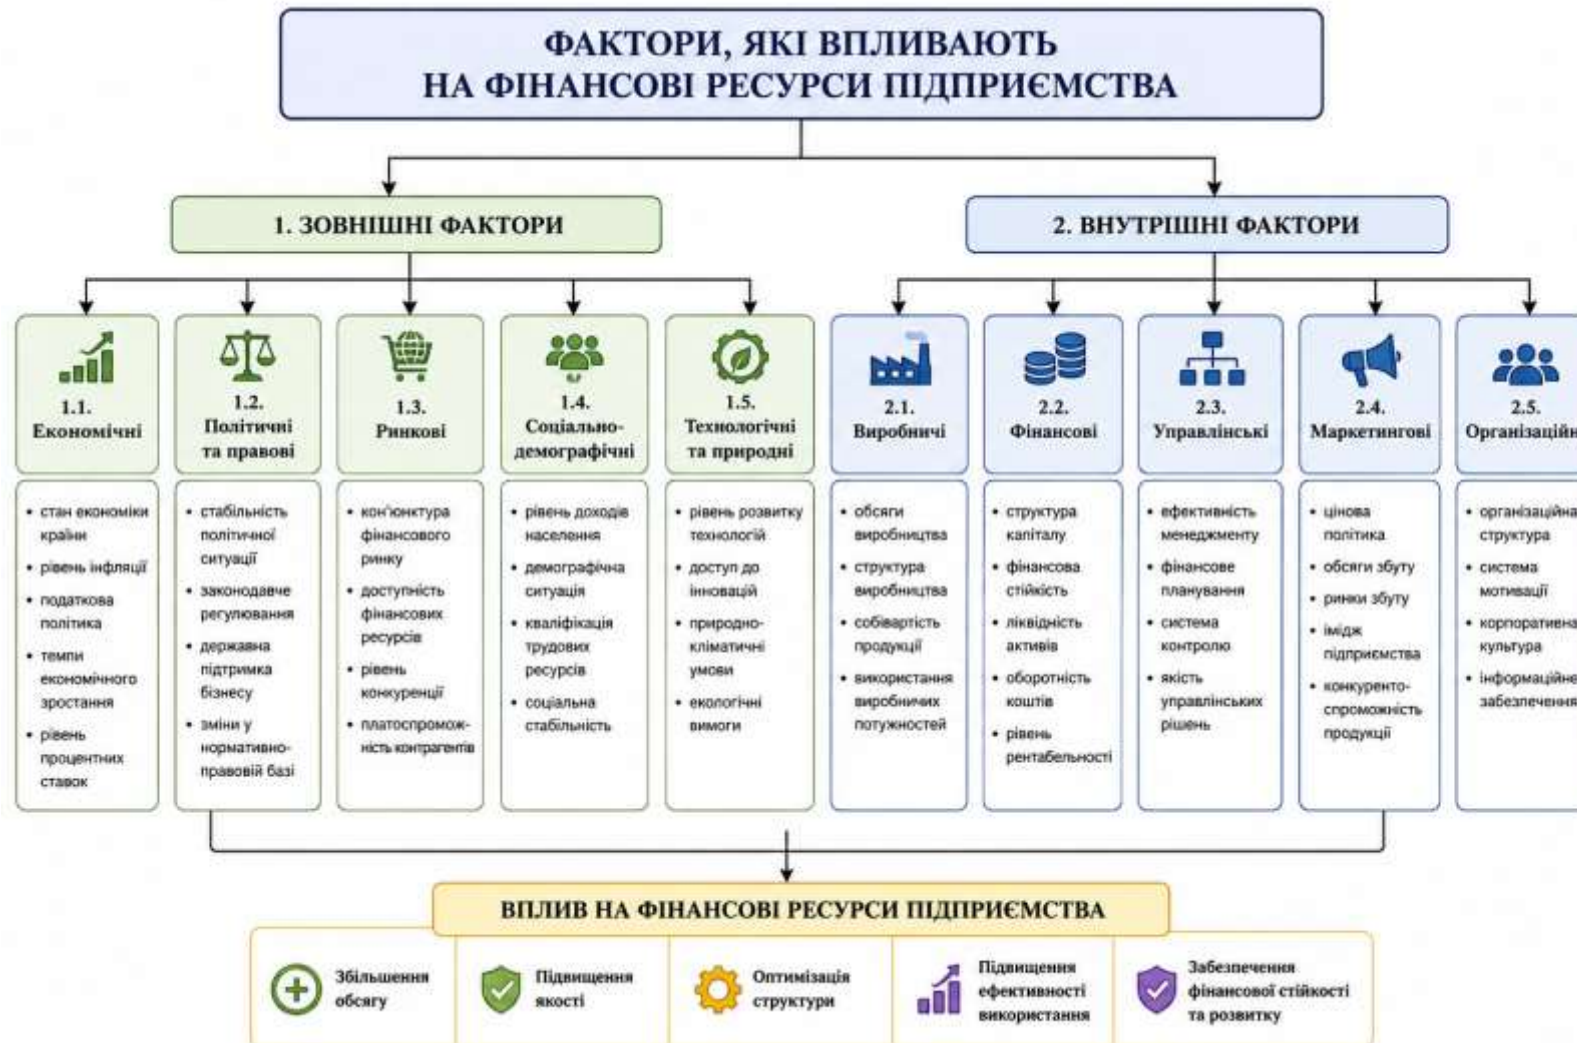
ФАКТОРИ, ЯКІ ВПЛИВАЮТЬ НА ФІНАНСОВІ РЕСУРСИ ПІДПРИЄМСТВА

1. ЗОВНІШНІ ФАКТОРИ

2. ВНУТРІШНІ ФАКТОРИ

1.1. Економічні
• стан економіки країни
• рівень інфляції
• податкова політика
• темпи економічного зростання
• рівень процентних ставок

1.2. Політичні та правові
• стабільність політичної ситуації
• законодавче регулювання
• державна підтримка бізнесу
• зміни у нормативно-правовій базі

1.3. Ринкові
• кон'юнктура фінансового ринку
• доступність фінансових ресурсів
• рівень конкуренції
• платоспроможність контрагентів

1.4. Соціально-демографічні
• рівень доходів населення
• демографічна ситуація
• кваліфікація трудових ресурсів
• соціальна стабільність

1.5. Технологічні та природні
• рівень розвитку технологій
• доступ до інновацій
• природно-кліматичні умови
• екологічні вимоги

2.1. Виробничі
• обсяги виробництва
• структура виробництва
• собівартість продукції
• використання виробничих потужностей

2.2. Фінансові
• структура капіталу
• фінансова стійкість
• ліквідність активів
• оборотність коштів
• рівень рентабельності

2.3. Управлінські
• ефективність менеджменту
• фінансове планування
• система контролю
• якість управлінських рішень

2.4. Маркетингові
• цінова політика
• обсяги збуту
• ринки збуту
• імідж підприємства
• конкурентоспроможність продукції

2.5. Організаційн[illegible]
• організаційна структура
• система мотивації
• корпоративна культура
• інформаційне забезпечення

ВПЛИВ НА ФІНАНСОВІ РЕСУРСИ ПІДПРИЄМСТВА

Збільшення обсягу

Підвищення якості

Оптимізація структури

Підвищення ефективності використання

Забезпечення фінансової стійкості та розвитку